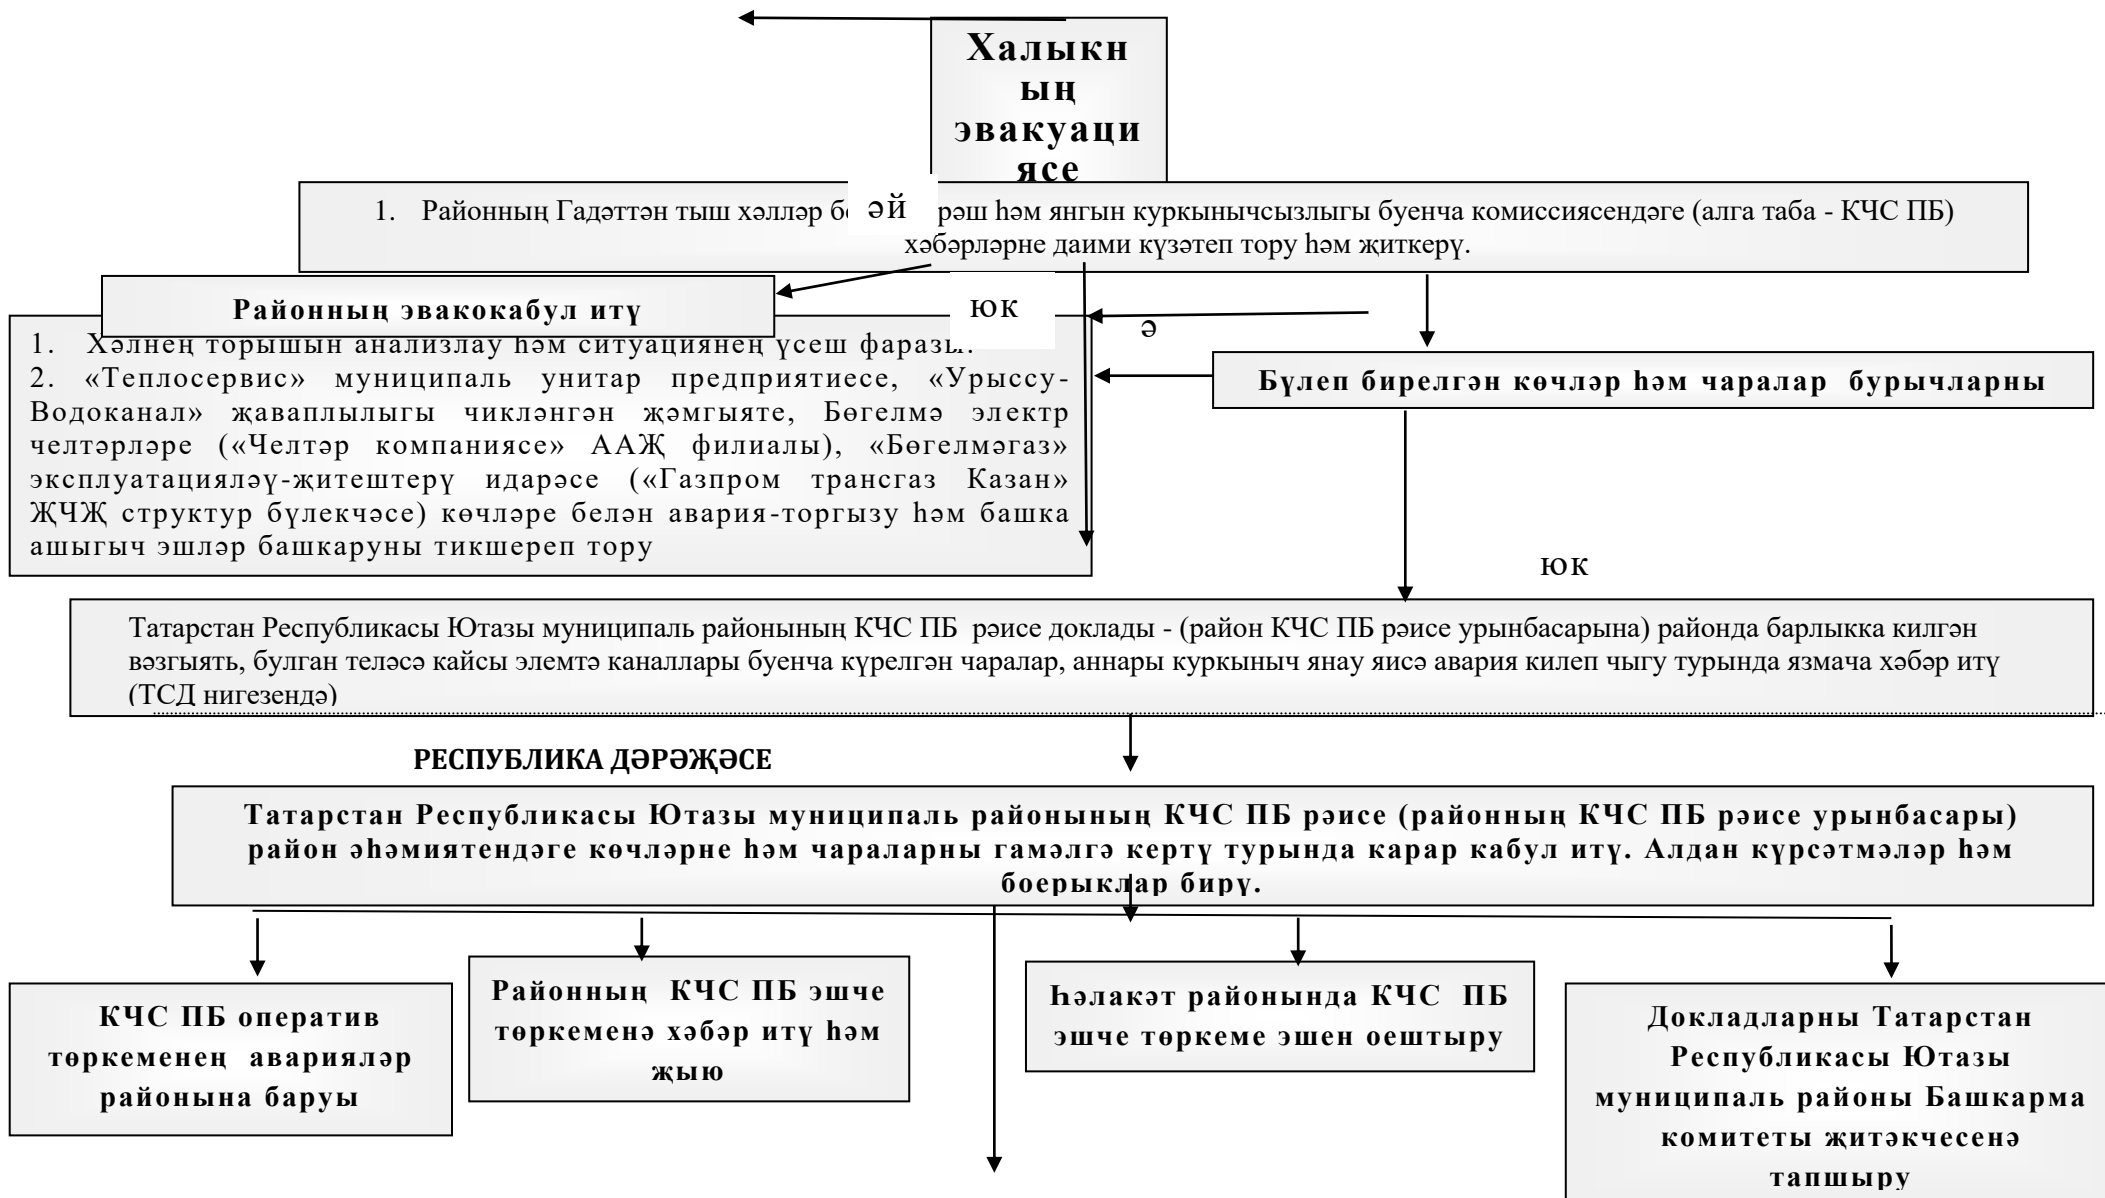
Халыкның эвакуациясе

1. Районның Гадәттән тыш хәлләр бе әй рәш һәм янгын куркынычсызлыгы буенча комиссиясендәге (алга таба - КЧС ПБ) хәбәрләрне даими күзәтеп тору һәм җиткерү.

Районның эвакокабул итү

юк

ә

1. Хәлнең торышын анализлау һәм ситуациянең үсеш фаразы.
2. «Теплосервис» муниципаль унитар предприятиесе, «Уруссу-Водоканал» җаваплылыгы чикләнгән җәмгыяте, Бөгелмә электр челтәрләре («Челтәр компаниясе» ААҖ филиалы), «Бөгелмәгаз» эксплуатацияләү-житештерү идарәсе («Газпром трансгаз Казан» ҖЧҖ структур бүлекчәсе) көчләре белән авария-торгызу һәм башка ашыгыч эшләр башкаруны тикшереп тору

Бүлеп бирелгән көчләр һәм чаралар бурычларны

юк

Татарстан Республикасы Ютазы муниципаль районының КЧС ПБ рәисе докладьы - (район КЧС ПБ рәисе урынбасарына) районда барлыкка килгән вәзгыять, булган теләсә кайсы элемтә каналлары буенча күрелгән чаралар, аннары куркыныч янау яисә авария килеп чыгу турында язмача хәбәр итү (ТСД нигезендә)

РЕСПУБЛИКА ДӘРӘҖӘСЕ

Татарстан Республикасы Ютазы муниципаль районының КЧС ПБ рәисе (районның КЧС ПБ рәисе урынбасары) район әһәмиятендәге көчләрне һәм чараларны гамәлгә кертү турында карар кабул итү. Алдан күрсәтмәләр һәм боерыклар бирү.

КЧС ПБ оператив төркеменең аварияләр районына баруы

Районның КЧС ПБ эшче төркеменә хәбәр итү һәм җыю

Һәлакәт районында КЧС ПБ эшче төркеме эшен оештыру

Докладларны Татарстан Республикасы Ютазы муниципаль районы Башкарма комитеты җитәкчесенә тапшыру